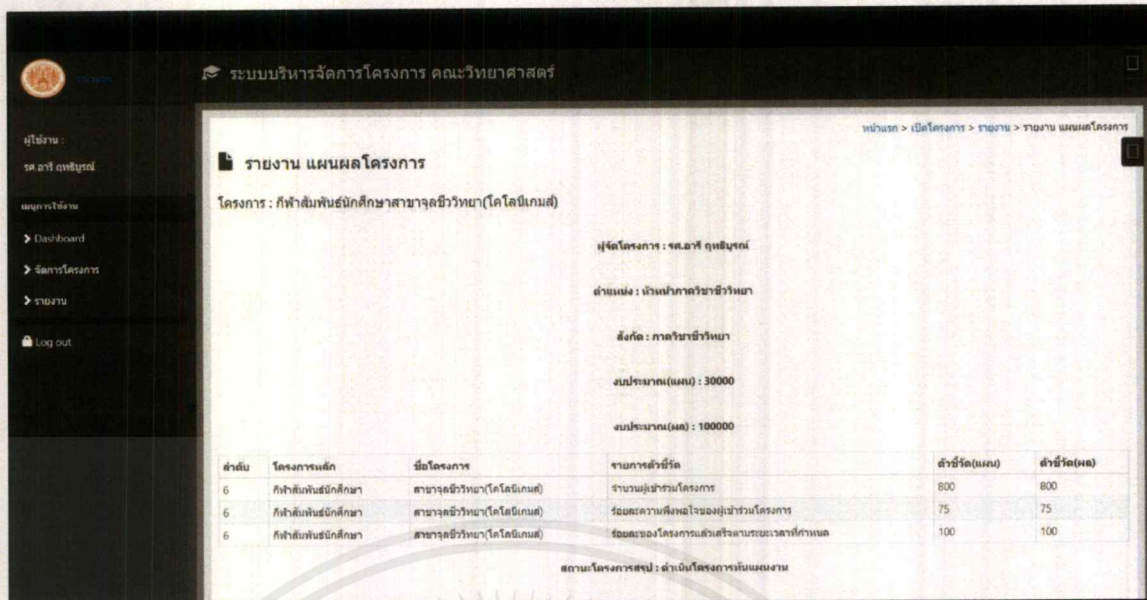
หน้าแรก

ระบบบริหารจัดการโครงการ คณะวิทยาศาสตร์

ผู้ใช้งาน :
รศ.อารี ฤทธิบูรณ์

เมนูการใช้งาน
> Dashboard
> จัดการโครงการ
> รายงาน
Log out

หน้าแรก > เปิดโครงการ > รายงาน > รายงาน แผนผลโครงการ

รายงาน แผนผลโครงการ

โครงการ : กีฬาสัมพันธ์นักศึกษาสาขาจุลชีววิทยา(โคโลนีเกมส์)

ผู้จัดโครงการ : รศ.อารี ฤทธิบูรณ์

ตำแหน่ง : หัวหน้าภาควิชาชีววิทยา

สังกัด : ภาควิชาชีววิทยา

งบประมาณ(แผน) : 30000

งบประมาณ(ผล) : 100000

| ลำดับ | โครงการหลัก | ชื่อโครงการ | รายการตัวชี้วัด | ตัวชี้วัด(แผน) | ตัวชี้วัด(ผล) |
|---|---|---|---|---|---|
| 6 | กีฬาสัมพันธ์นักศึกษา | สาขาจุลชีววิทยา(โคโลนีเกมส์) | จำนวนผู้เข้าร่วมโครงการ | 800 | 800 |
| 6 | กีฬาสัมพันธ์นักศึกษา | สาขาจุลชีววิทยา(โคโลนีเกมส์) | ร้อยละความพึงพอใจของผู้เข้าร่วมโครงการ | 75 | 75 |
| 6 | กีฬาสัมพันธ์นักศึกษา | สาขาจุลชีววิทยา(โคโลนีเกมส์) | ร้อยละของโครงการแล้วเสร็จตามระยะเวลาที่กำหนด | 100 | 100 |

สถานะโครงการสรุป : ดำเนินโครงการทันแผนงาน